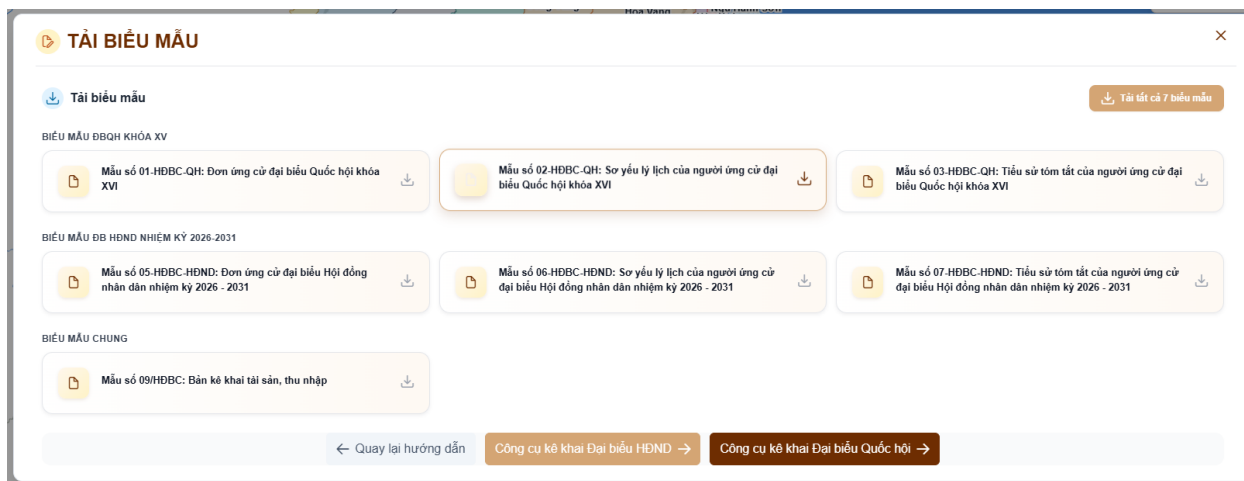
TẢI BIỂU MẪU

×

Tải biểu mẫu

Tải tất cả 7 biểu mẫu

BIỂU MẪU ĐBQH KHÓA XV

Mẫu số 01-HĐBC-QH: Đơn ứng cử đại biểu Quốc hội khóa XVI

Mẫu số 02-HĐBC-QH: Sơ yếu lý lịch của người ứng cử đại biểu Quốc hội khóa XVI

Mẫu số 03-HĐBC-QH: Tiểu sử tóm tắt của người ứng cử đại biểu Quốc hội khóa XVI

BIỂU MẪU ĐB HĐND NHIỆM KỲ 2026-2031

Mẫu số 05-HĐBC-HĐND: Đơn ứng cử đại biểu Hội đồng nhân dân nhiệm kỳ 2026 - 2031

Mẫu số 06-HĐBC-HĐND: Sơ yếu lý lịch của người ứng cử đại biểu Hội đồng nhân dân nhiệm kỳ 2026 - 2031

Mẫu số 07-HĐBC-HĐND: Tiểu sử tóm tắt của người ứng cử đại biểu Hội đồng nhân dân nhiệm kỳ 2026 - 2031

BIỂU MẪU CHUNG

Mẫu số 09/HĐBC: Bản kê khai tài sản, thu nhập

← Quay lại hướng dẫn

Công cụ kê khai Đại biểu HĐND →

Công cụ kê khai Đại biểu Quốc hội →